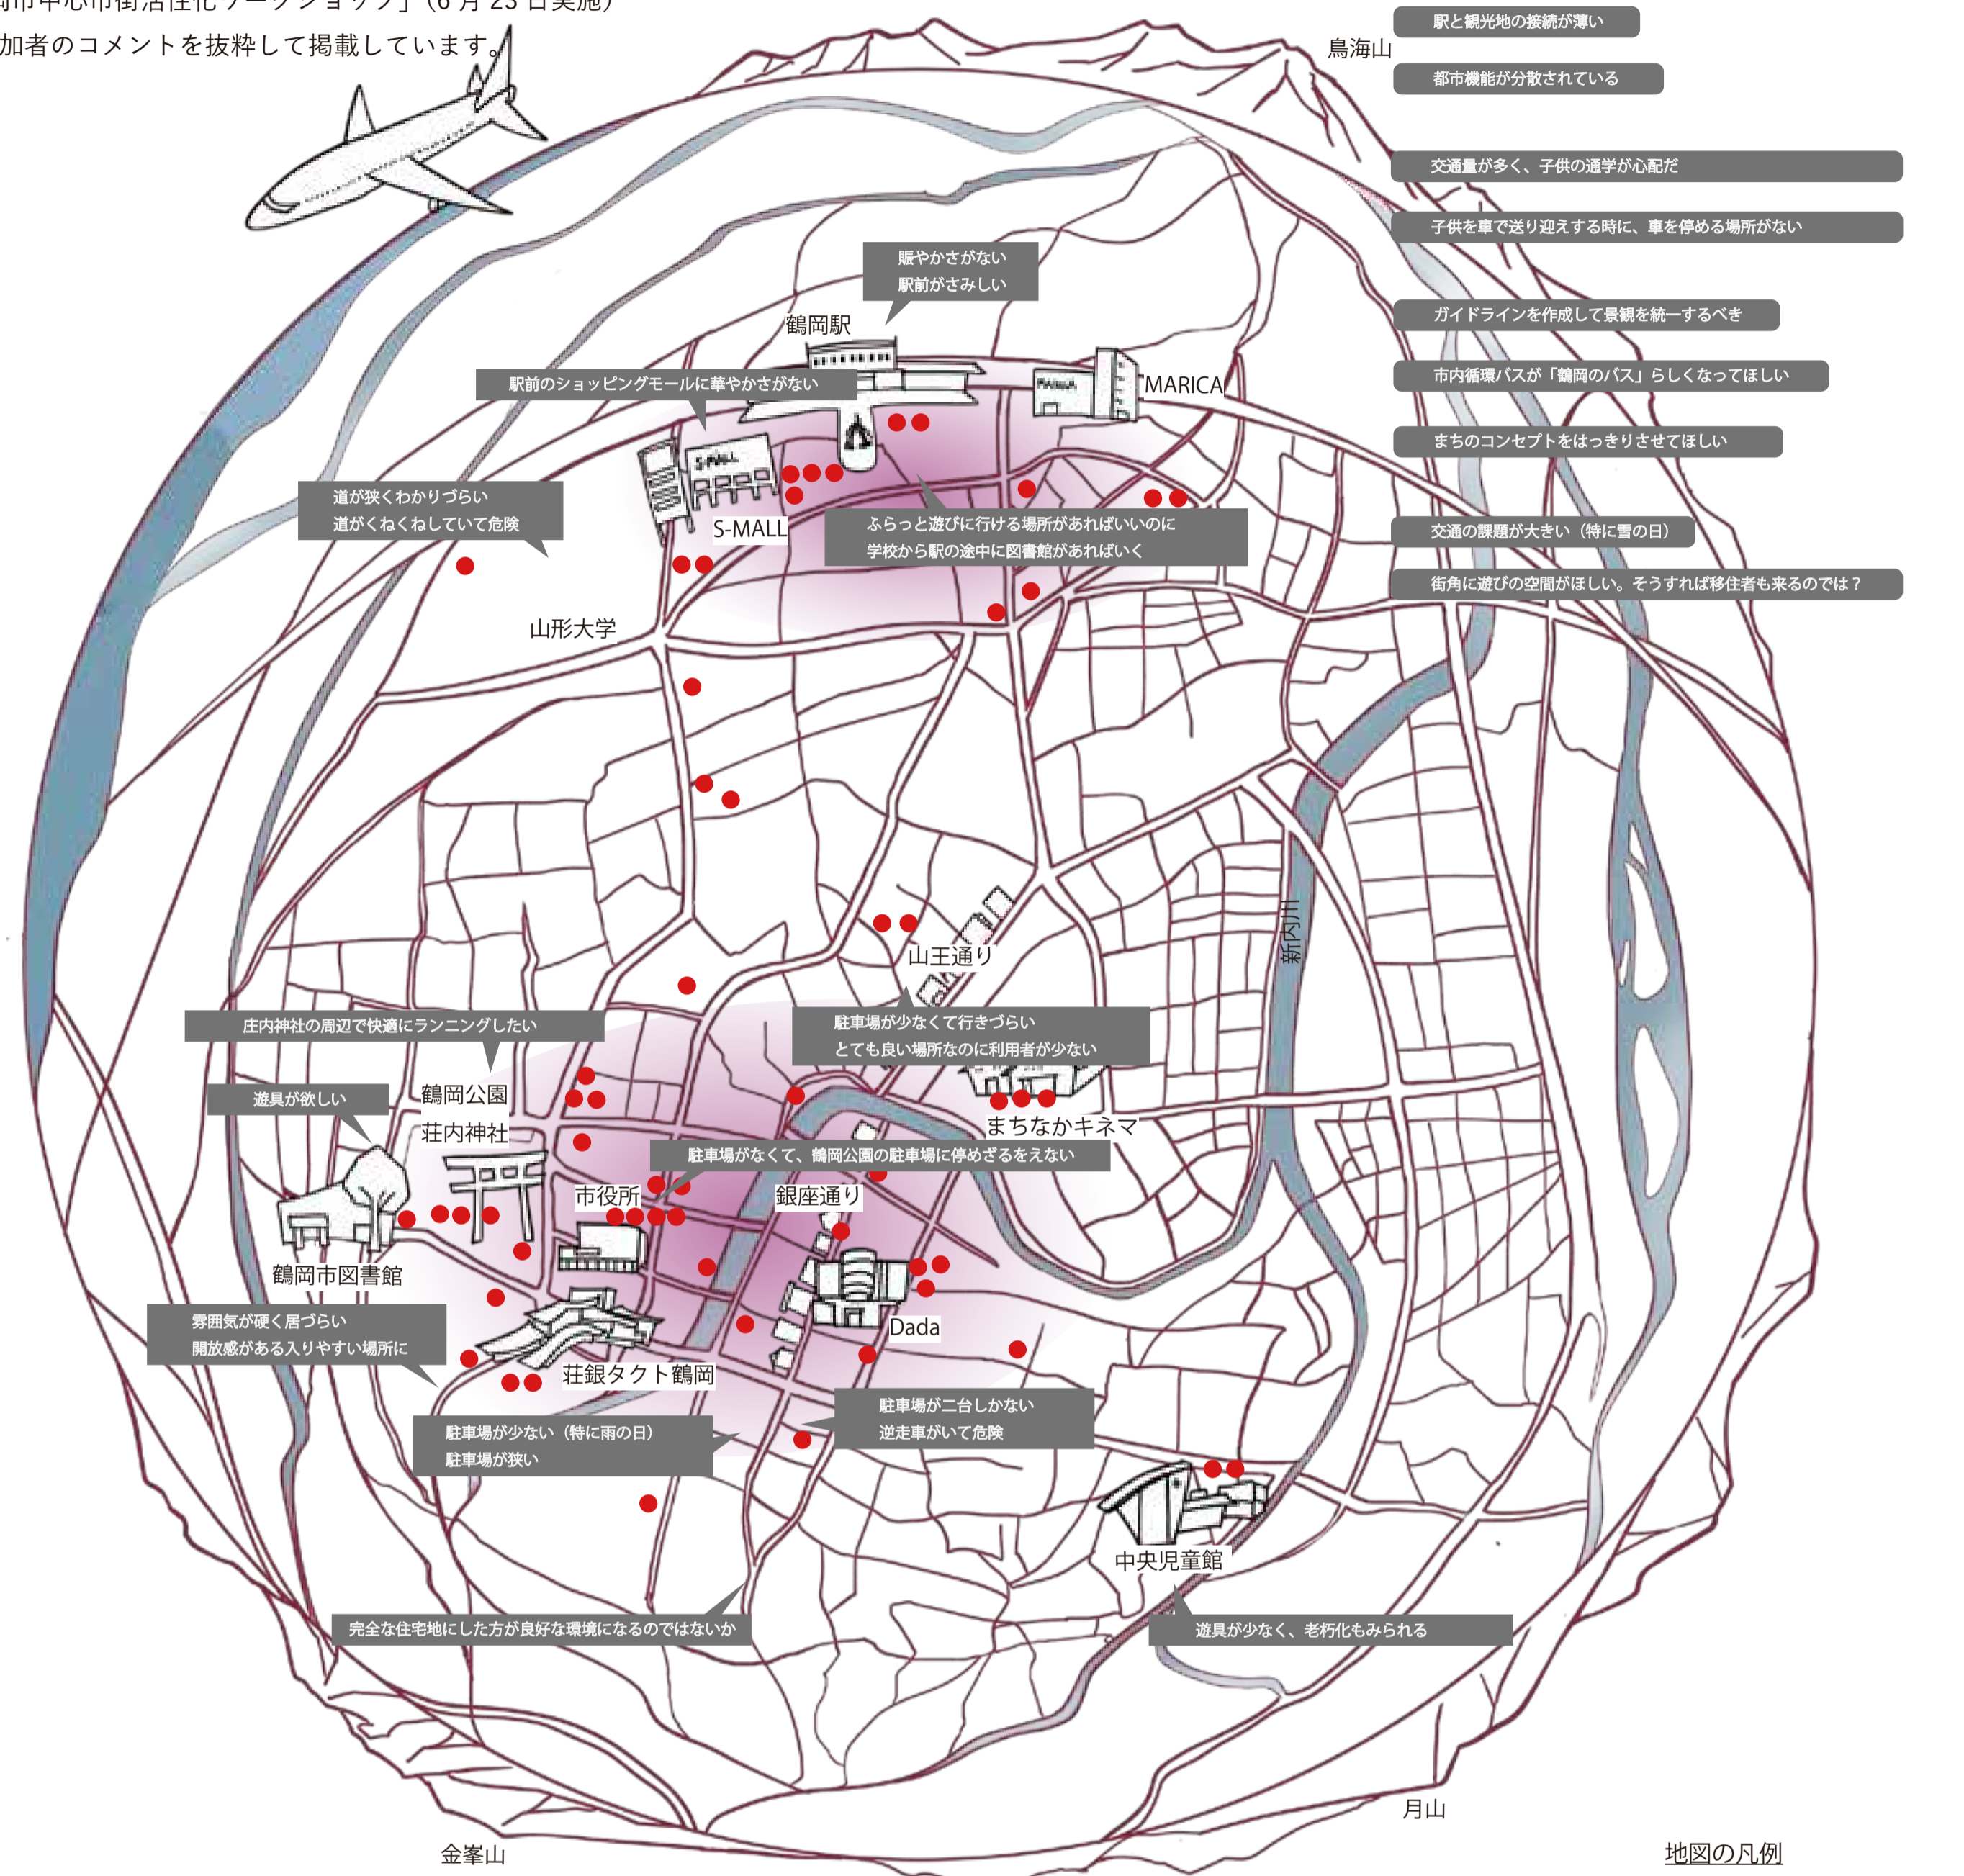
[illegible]市中心市街活性化ワークショップ」（6月23日実施）
加者のコメントを抜粋して掲載しています。

鳥海山

駅と観光地の接続が薄い
都市機能が分散されている
交通量が多く、子供の通学が心配だ
子供を車で送り迎えする時に、車を停める場所がない
ガイドラインを作成して景観を統一するべき
市内循環バスが「鶴岡のバス」らしくなってほしい
まちのコンセプトをはっきりさせてほしい
交通の課題が大きい（特に雪の日）
街角に遊びの空間がほしい。そうすれば移住者も来るのでは？

賑やかさがない
駅前がさみしい

鶴岡駅
駅前のショッピングモールに華やかさがない
MARICA
S-MALL
道が狭くわかりづらい
道がくねくねしていて危険
ふらっと遊びに行ける場所があればいいのに
学校から駅の途中に図書館があればいく
山形大学
新内川
山王通り
庄内神社の周辺で快適にランニングしたい
駐車場が少なくて行きづらい
とても良い場所なのに利用者が少ない
遊具が欲しい
鶴岡公園
荘内神社
まちなかキネマ
駐車場がなくて、鶴岡公園の駐車場に停めざるをえない
市役所
銀座通り
鶴岡市図書館
雰囲気が硬く居づらい
開放感がある入りやすい場所に
Dada
荘銀タクト鶴岡
駐車場が二台しかない
逆走車がいて危険
駐車場が少ない（特に雨の日）
駐車場が狭い
中央児童館
完全な住宅地にした方が良好な環境になるのではないか
遊具が少なく、老朽化もみられる
月山
金峯山
地図の凡例